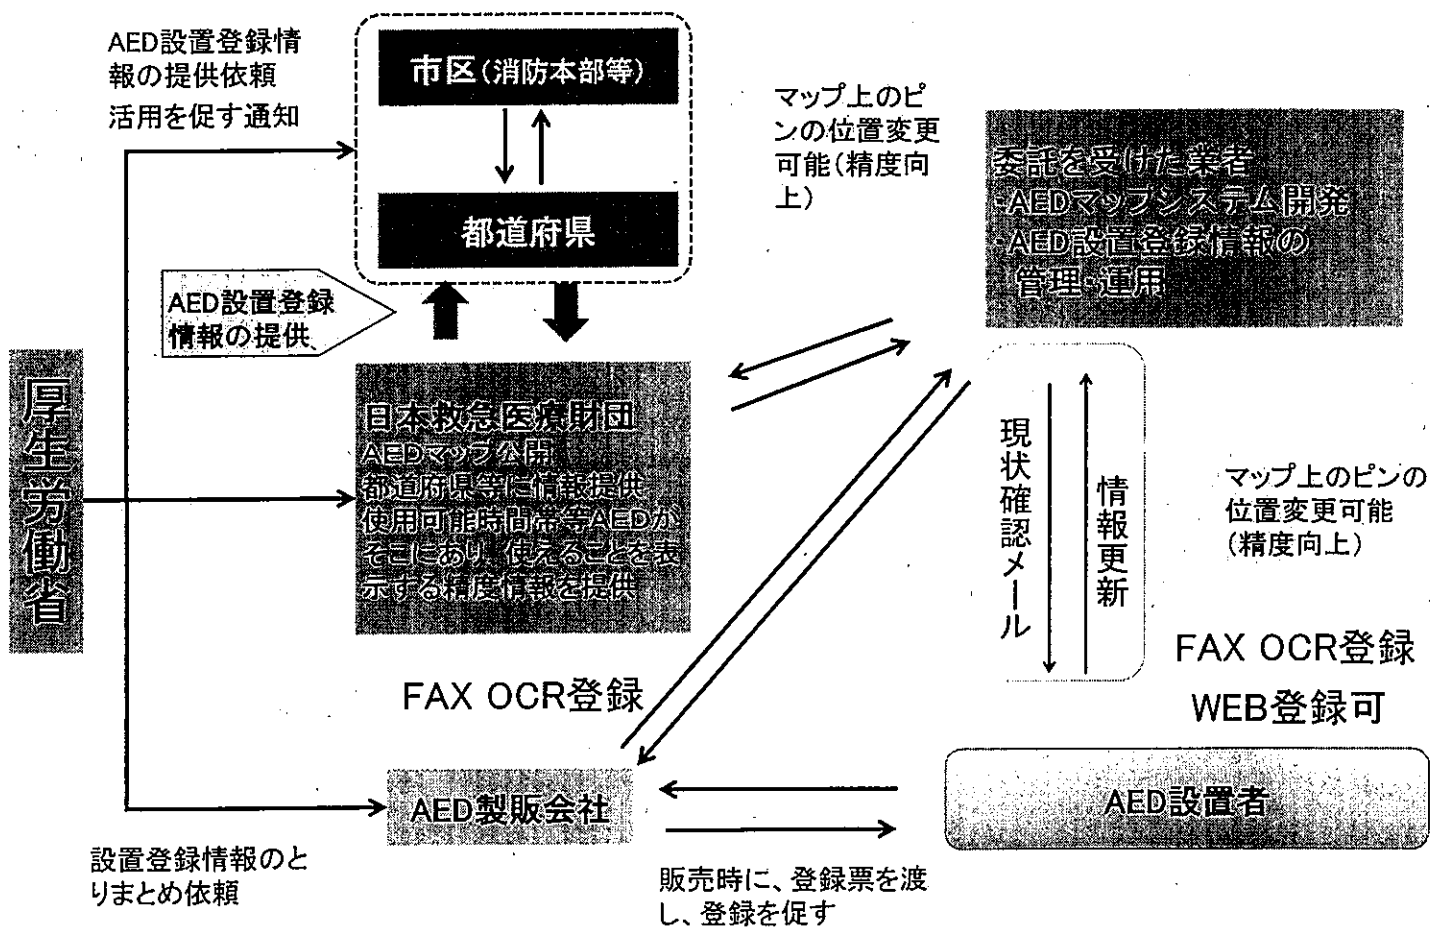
AED設置登録情報の提供依頼
活用を促す通知

市区（消防本部等）

都道府県

マップ上のピンの位置変更可能（精度向上）

委託を受けた業者
・AEDマップシステム開発
・AED設置登録情報の管理・運用

AED設置登録情報の提供、

厚生労働省

日本救急医療財団
AEDマップ公開
都道府県等に情報提供
使用可能時間帯等AEDがそこにあり、使えることを表示する精度情報を提供

現状確認メール

情報更新

マップ上のピンの位置変更可能（精度向上）

FAX OCR登録

FAX OCR登録
WEB登録可

AED製販会社

AED設置者

設置登録情報のとりまとめ依頼

販売時に、登録票を渡し、登録を促す